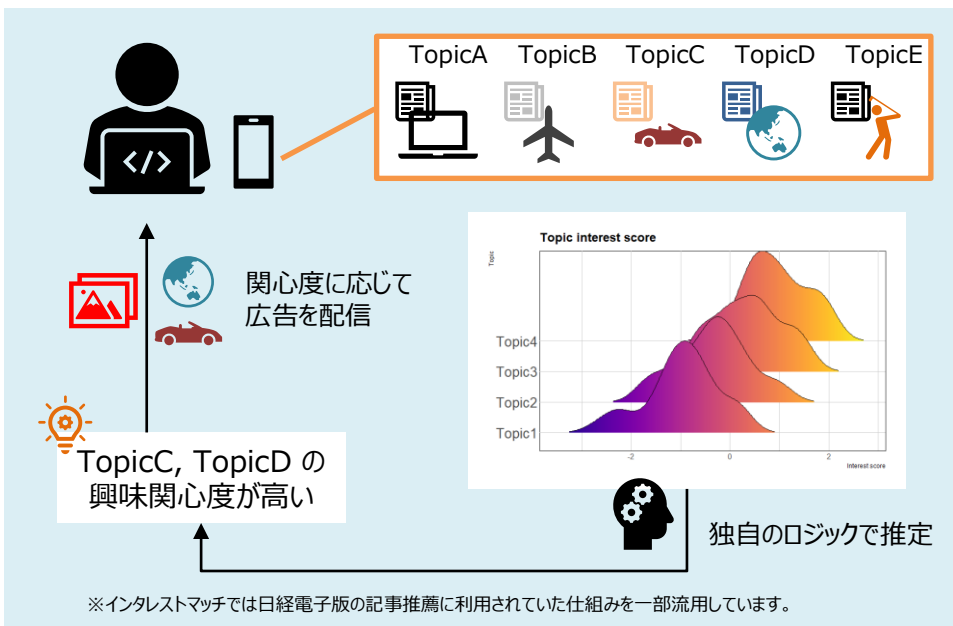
TopicA TopicB TopicC TopicD TopicE

関心度に応じて広告を配信

Topic interest score

Topic

Topic4
Topic3
Topic2
Topic1

-2
0
2
Interest score

TopicC, TopicD の興味関心度が高い

独自のロジックで推定

※インタレストマッチでは日経電子版の記事推薦に利用されていた仕組みを一部流用しています。